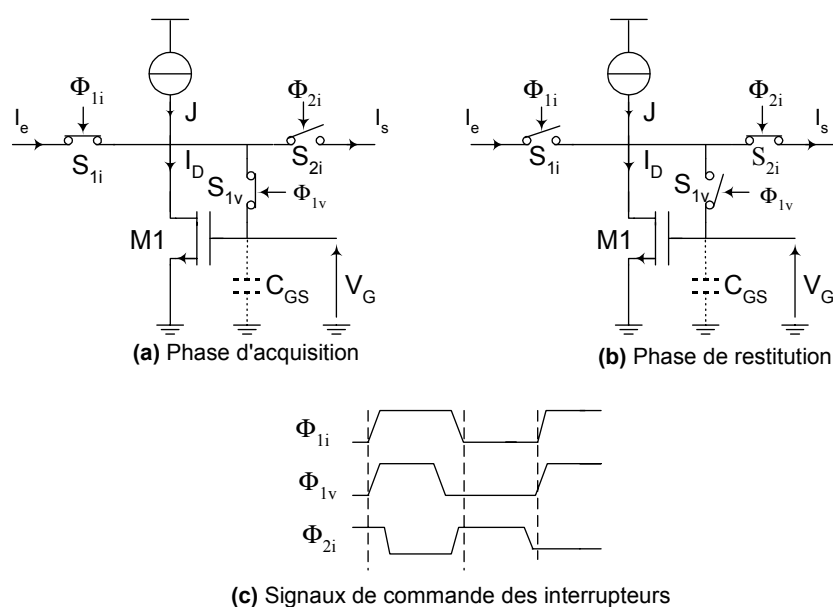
$\Phi_{1i}$ $I_e$ $S_{1i}$ J $\Phi_{2i}$ $I_s$ $S_{2i}$ $I_D$ $S_{1v}$ $\Phi_{1v}$ M1 $C_{GS}$ $V_G$

**(a)** Phase d'acquisition

$\Phi_{1i}$ $I_e$ $S_{1i}$ J $\Phi_{2i}$ $I_s$ $S_{2i}$ $I_D$ $S_{1v}$ $\Phi_{1v}$ M1 $C_{GS}$ $V_G$

**(b)** Phase de restitution

$\Phi_{1i}$

$\Phi_{1v}$

$\Phi_{2i}$

**(c)** Signaux de commande des interrupteurs